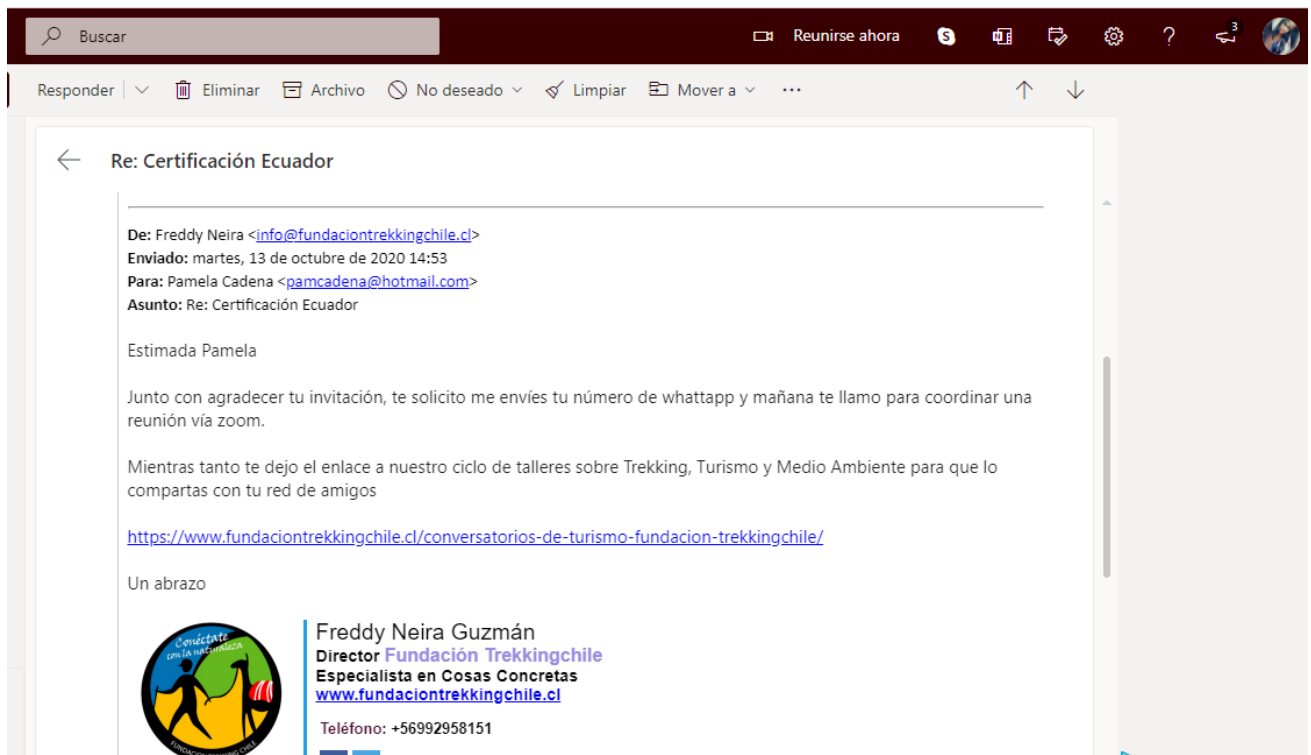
Buscar

Reunirse ahora

3

Responder | Eliminar Archivo No deseado Limpiar Mover a ···

Re: Certificación Ecuador

De: Freddy Neira <info@fundaciontrekkingchile.cl>
Enviado: martes, 13 de octubre de 2020 14:53
Para: Pamela Cadena <pamcadena@hotmail.com>
Asunto: Re: Certificación Ecuador

Estimada Pamela

Junto con agradecer tu invitación, te solicito me envíes tu número de whattapp y mañana te llamo para coordinar una reunión vía zoom.

Mientras tanto te dejo el enlace a nuestro ciclo de talleres sobre Trekking, Turismo y Medio Ambiente para que lo compartas con tu red de amigos

https://www.fundaciontrekkingchile.cl/conversatorios-de-turismo-fundacion-trekkingchile/

Un abrazo

Conéctate con la naturaleza
FUNDACIÓN TREKKING CHILE

Freddy Neira Guzmán
Director Fundación Trekkingchile
Especialista en Cosas Concretas
www.fundaciontrekkingchile.cl

Teléfono: +56992958151